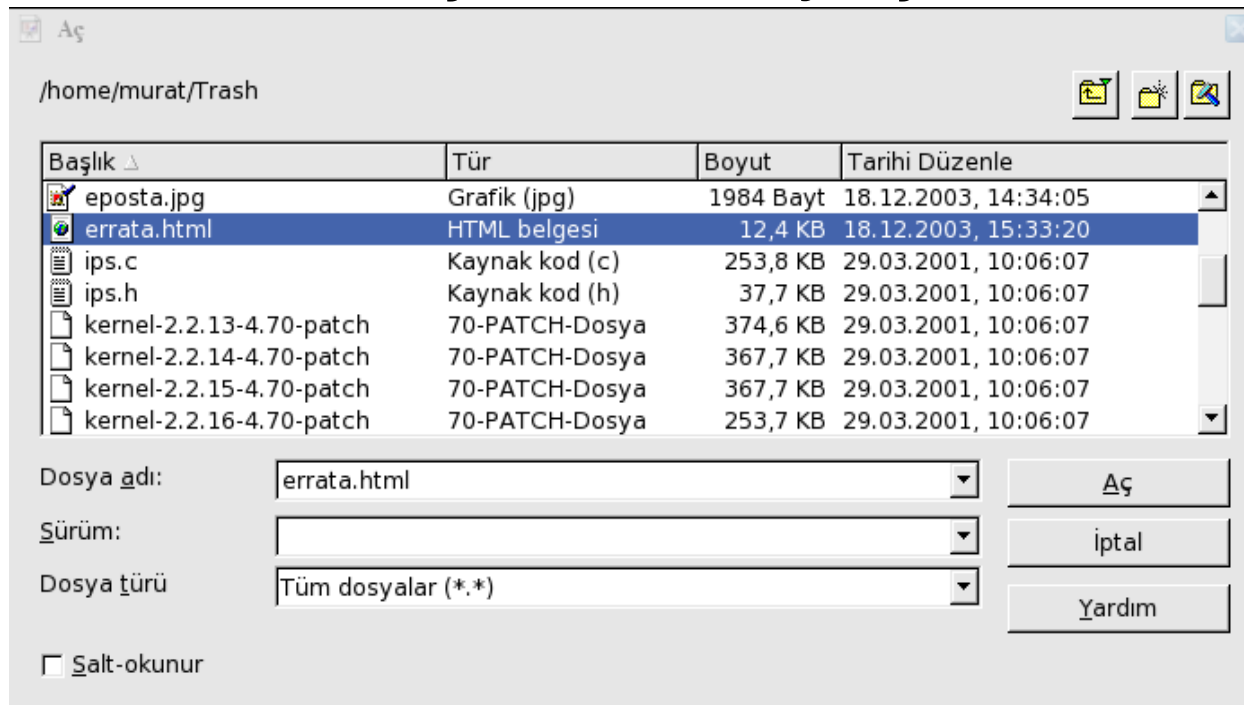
Aç

/home/murat/Trash

| Başlık | Tür | Boyut | Tarihi Düzenle |
|---|---|---|---|
| eposta.jpg | Grafik (jpg) | 1984 Bayt | 18.12.2003, 14:34:05 |
| errata.html | HTML belgesi | 12,4 KB | 18.12.2003, 15:33:20 |
| ips.c | Kaynak kod (c) | 253,8 KB | 29.03.2001, 10:06:07 |
| ips.h | Kaynak kod (h) | 37,7 KB | 29.03.2001, 10:06:07 |
| kernel-2.2.13-4.70-patch | 70-PATCH-Dosya | 374,6 KB | 29.03.2001, 10:06:07 |
| kernel-2.2.14-4.70-patch | 70-PATCH-Dosya | 367,7 KB | 29.03.2001, 10:06:07 |
| kernel-2.2.15-4.70-patch | 70-PATCH-Dosya | 367,7 KB | 29.03.2001, 10:06:07 |
| kernel-2.2.16-4.70-patch | 70-PATCH-Dosya | 253,7 KB | 29.03.2001, 10:06:07 |

Dosya adı: errata.html
Sürüm:
Dosya türü Tüm dosyalar (*.*)

Aç
İptal
Yardım

Salt-okunur